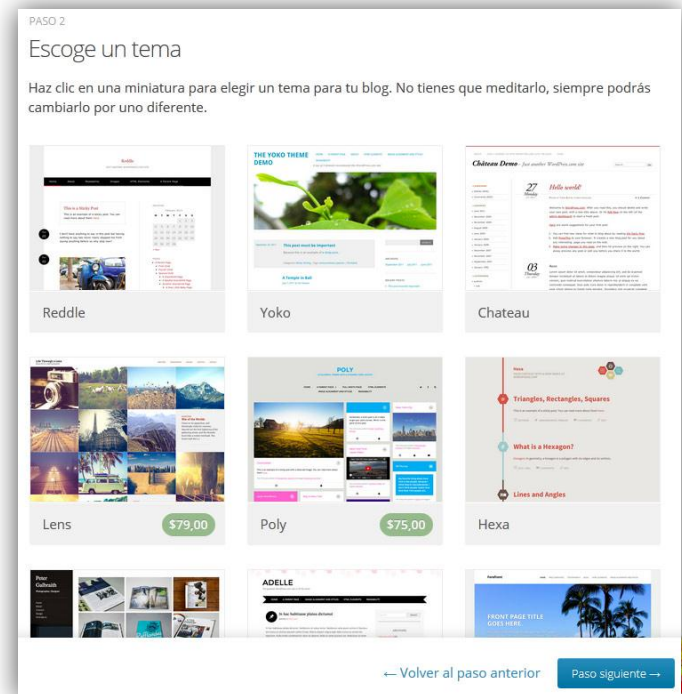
PASO 2

Escoge un tema

Haz clic en una miniatura para elegir un tema para tu blog. No tienes que meditarlo, siempre podrás cambiarlo por uno diferente.

Reddle

THE YOKO THEME DEMO

Yoko

Chateau Demo

Hello world!

Chateau

POLY

Lens

$79,00

Poly

$75,00

Triangles, Rectangles, Squares

What is a Hexagon?

Lines and Angles

Hexa

Peter Galbraith

ADELLE

FRONT PAGE TITLE GOES HERE

← Volver al paso anterior

Paso siguiente →